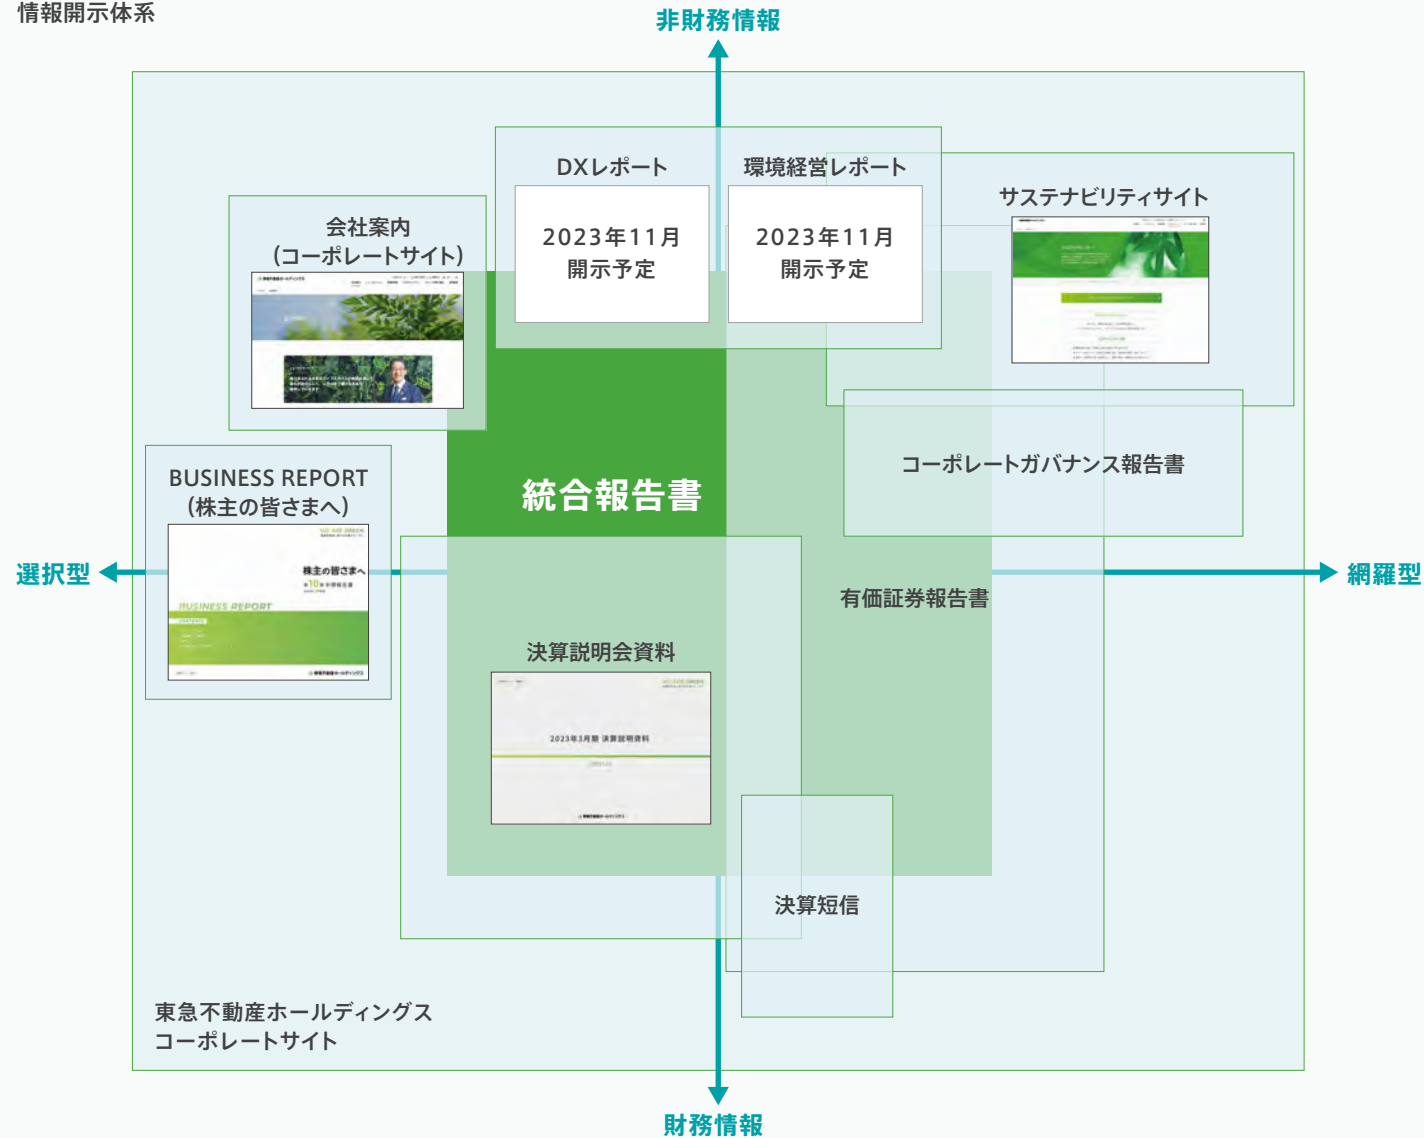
情報開示体系

非財務情報

DXレポート

2023年11月
開示予定

環境経営レポート

2023年11月
開示予定

サステナビリティサイト

会社案内
(コーポレートサイト)

BUSINESS REPORT
(株主の皆さまへ)

株主の皆さまへ

BUSINESS REPORT

統合報告書

コーポレートガバナンス報告書

選択型

網羅型

有価証券報告書

決算説明会資料

2023年3月期 決算説明資料

決算短信

東急不動産ホールディングス
コーポレートサイト

財務情報